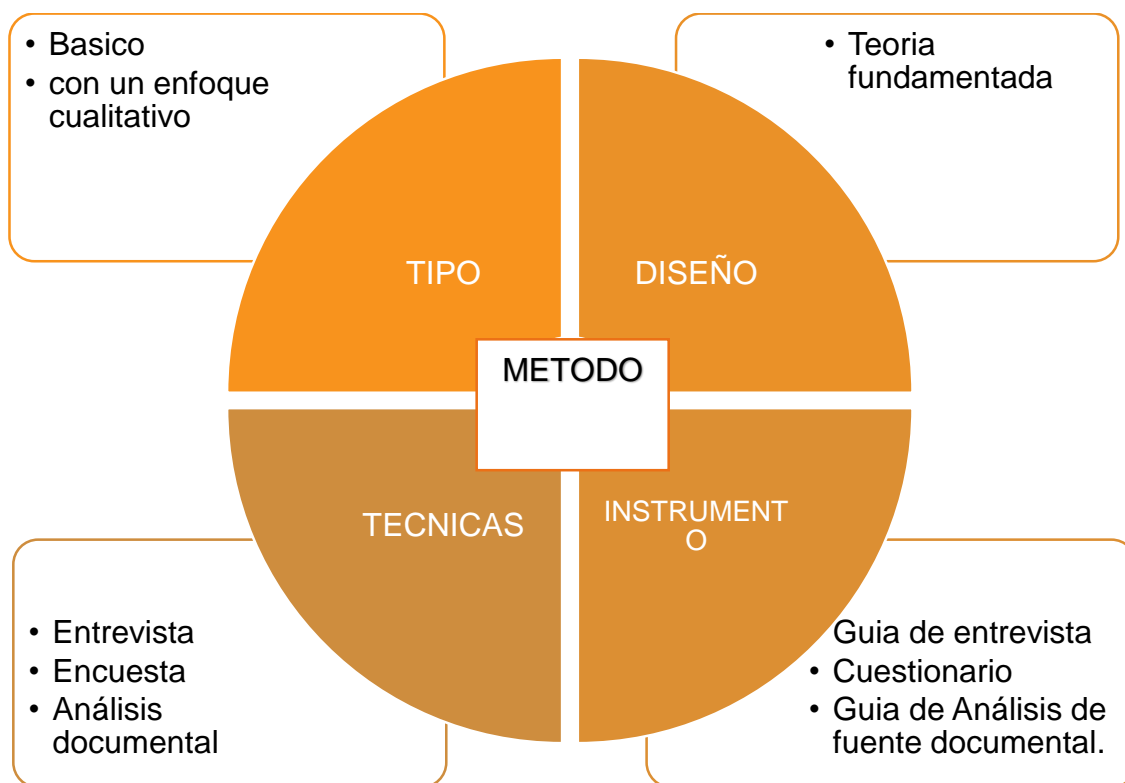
• Basico
• con un enfoque cualitativo

• Teoria fundamentada

TIPO

DISEÑO

METODO

TECNICAS

INSTRUMENT O

• Entrevista
• Encuesta
• Análisis documental

Guia de entrevista
• Cuestionario
• Guia de Análisis de fuente documental.